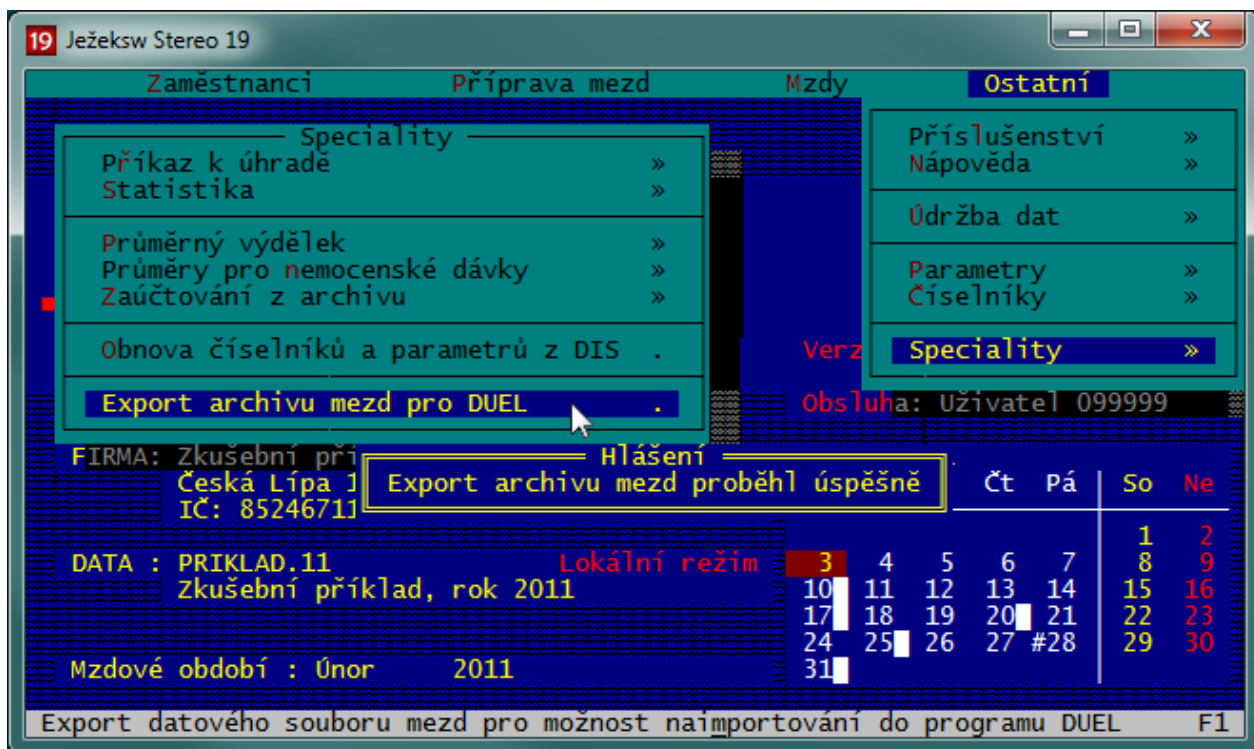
19 Ježeksw Stereo 19

Zaměstnanci Příprava mezd Mzdy Ostatní

Speciality
Příkaz k úhradě »
Statistika »

Průměrný výdělek »
Průměry pro nemocenské dávky »
Zaúčtování z archivu »

Obnova číselníků a parametrů z DIS .

Export archivu mezd pro DUEL .

Příslušenství »
Nápověda »

Údržba dat »

Parametry »
Číselníky »

Speciality »

Verz

Obsluha: Uživatel 099999

FIRMA: Zkušební př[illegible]
Česká Lípa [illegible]
IČ: 8524671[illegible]

Hlášení
Export archivu mezd proběhl úspěšně

| Čt | Pá | So | Ne |
|---|---|---|---|
| | | 1 | 2 |

3 4 5 6 7 8 9
10 11 12 13 14 15 16
17 18 19 20 21 22 23
24 25 26 27 #28 29 30
31

DATA : PRIKLAD.11 Lokální režim
Zkušební příklad, rok 2011

Mzdové období : Únor 2011

Export datového souboru mezd pro možnost naimportování do programu DUEL F1